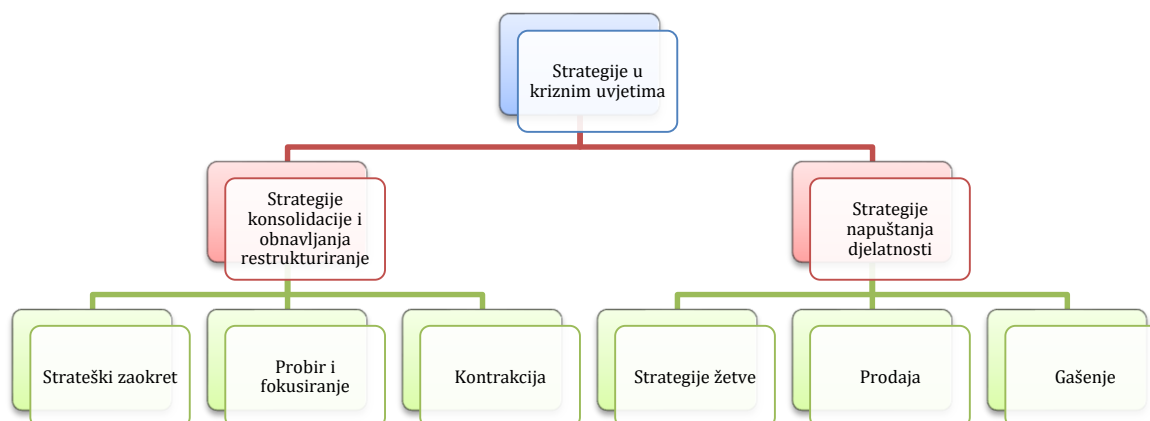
Strategije u kriznim uvjetima

Strategije konsolidacije i obnavljanja restrukturiranje

Strategije napuštanja djelatnosti

Strateški zaokret

Probir i fokusiranje

Kontrakcija

Strategije žetve

Prodaja

Gašenje